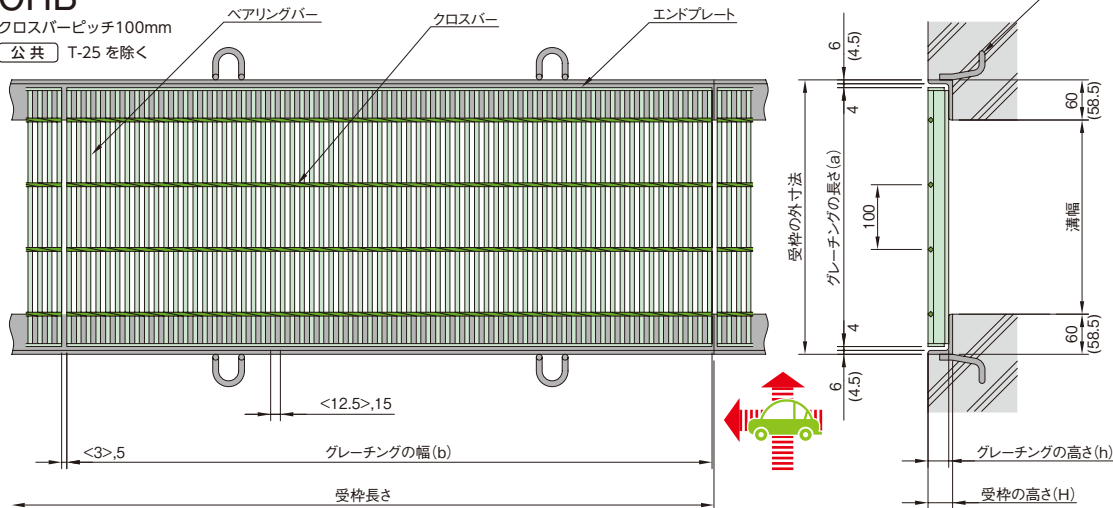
OHB
クロスバーピッチ100mm
公共 T-25 を除く

ベアリングバー
クロスバー
エンドプレート

<12.5>,15
<3>,5
グレーチングの幅(b)
受枠長さ

6
(4.5)
4
受枠の外寸法
グレーチングの長さ(a)
100
4
6
(4.5)
60
(58.5)
溝幅
60
(58.5)

グレーチングの高さ(h)
受枠の高さ(H)